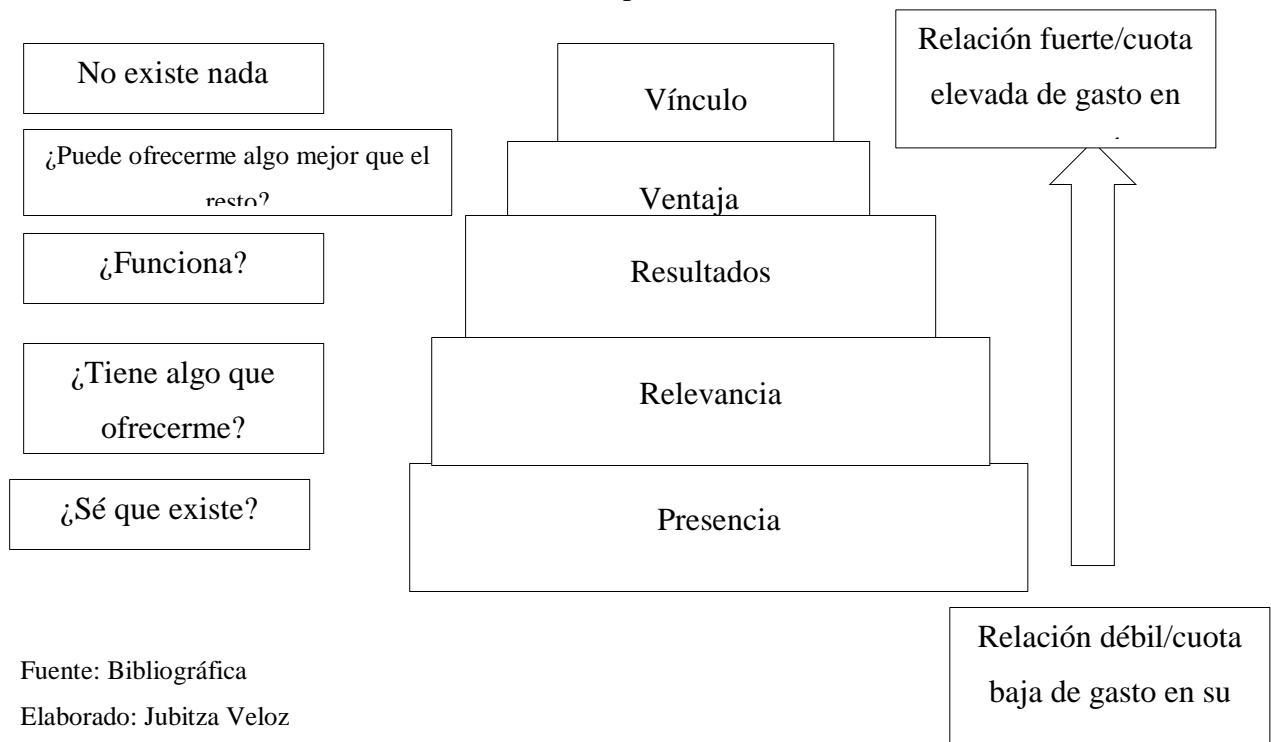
No existe nada

¿Puede ofrecerme algo mejor que el resto?

¿Funciona?

¿Tiene algo que ofrecerme?

¿Sé que existe?

Vínculo

Ventaja

Resultados

Relevancia

Presencia

Relación fuerte/cuota elevada de gasto en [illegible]

Relación débil/cuota baja de gasto en su

Fuente: Bibliográfica

Elaborado: Jubitza Veloz